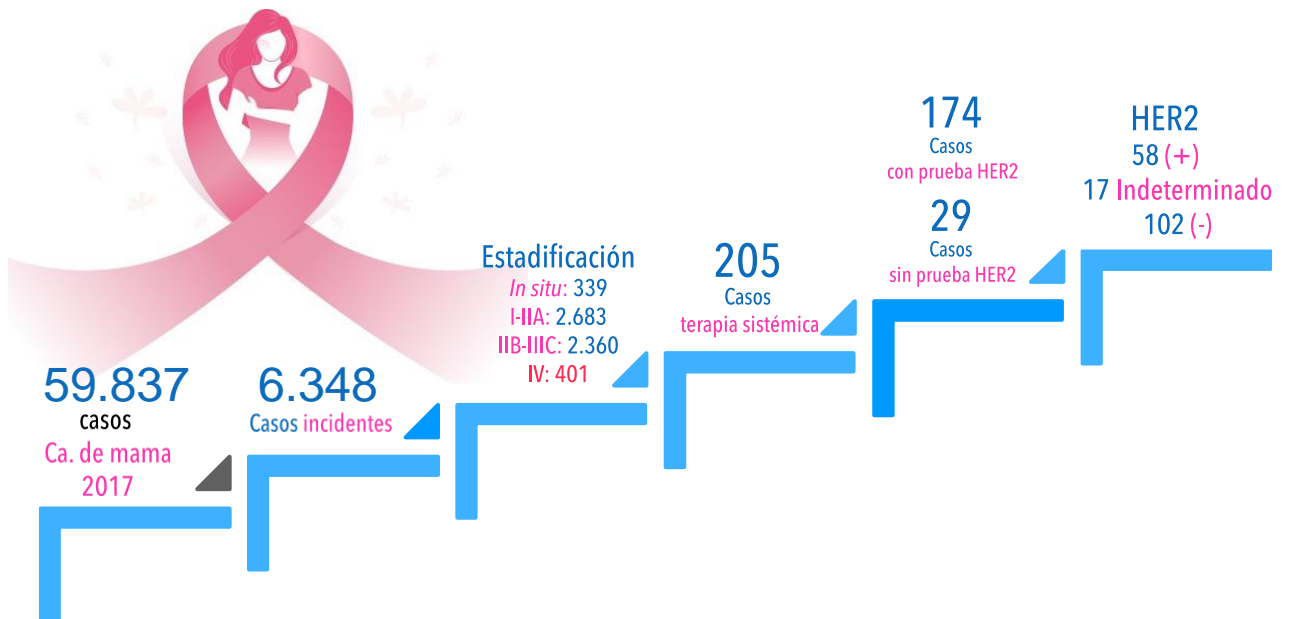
59.837
casos
Ca. de mama
2017

6.348
Casos incidentes

Estadificación
*In situ*: 339
I-IIA: 2.683
IIB-IIIC: 2.360
IV: 401

205
Casos
terapia sistémica

174
Casos
con prueba HER2
29
Casos
sin prueba HER2

HER2
58 (+)
17 Indeterminado
102 (-)